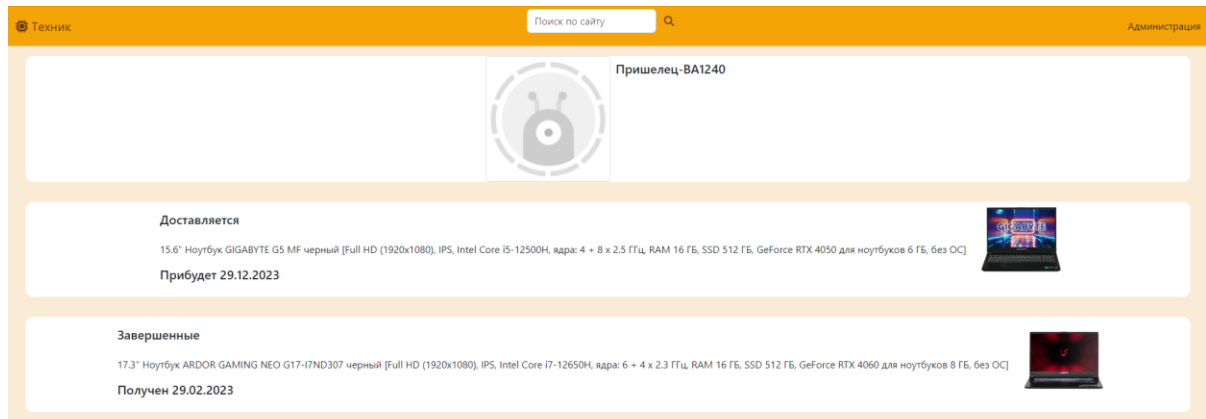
Техник

Поиск по сайту

Администрация

Пришелец-BA1240

Доставляется

15.6" Ноутбук GIGABYTE G5 MF черный [Full HD (1920x1080), IPS, Intel Core i5-12500H, ядра: 4 + 8 x 2.5 ГГц, RAM 16 ГБ, SSD 512 ГБ, GeForce RTX 4050 для ноутбуков 6 ГБ, без ОС]

Прибудет 29.12.2023

GIGABYTE

Завершенные

17.3" Ноутбук ARDOR GAMING NEO G17-I7ND307 черный [Full HD (1920x1080), IPS, Intel Core i7-12650H, ядра: 6 + 4 x 2.3 ГГц, RAM 16 ГБ, SSD 512 ГБ, GeForce RTX 4060 для ноутбуков 8 ГБ, без ОС]

Получен 29.02.2023